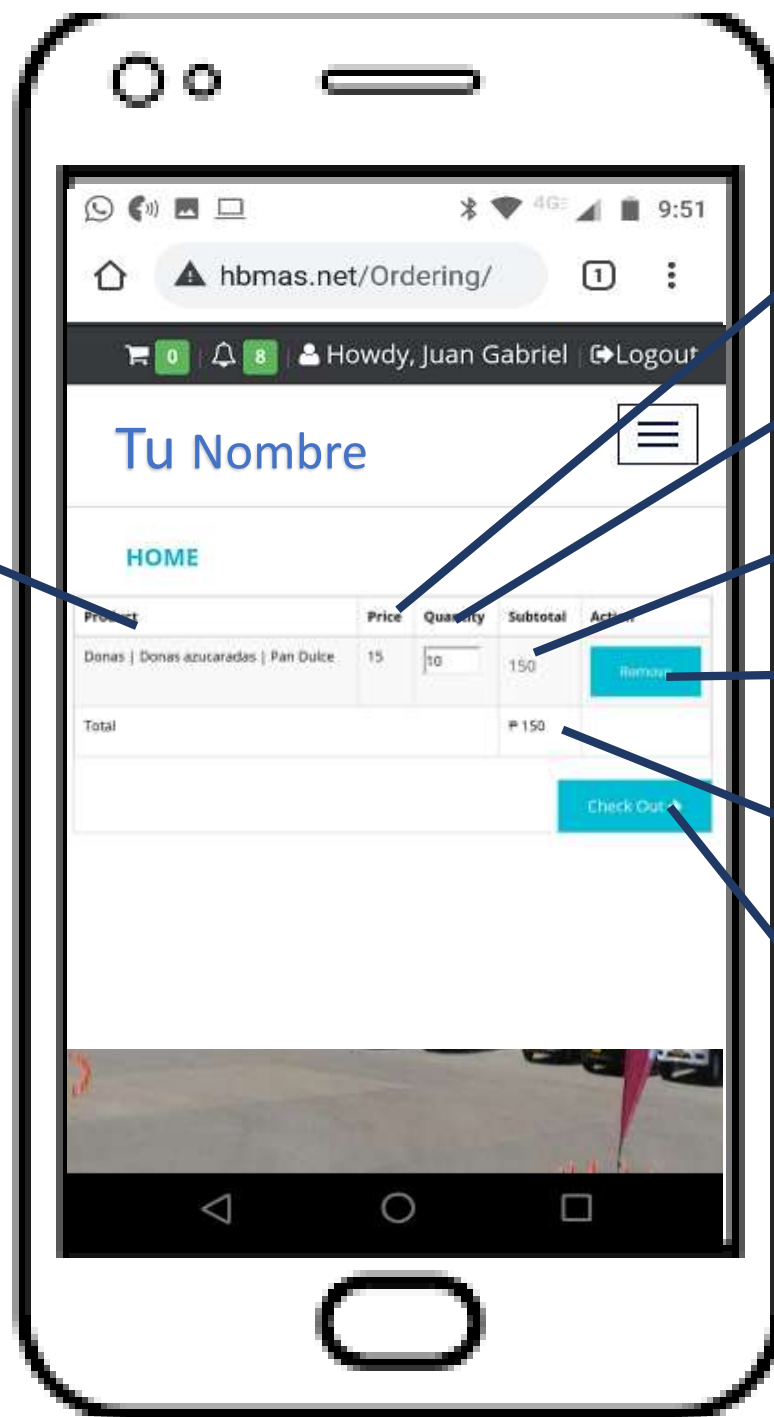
4G 9:51

hbmas.net/Ordering/

1

0 | 8 | Howdy, Juan Gabriel | Logout

Tu Nombre

HOME

| Product | Price | Quantity | Subtotal | Action |
|---|---|---|---|---|
| Donas \| Donas azucaradas \| Pan Dulce | 15 | 10 | 150 | Remove |
| Total | | | ₱ 150 | |

Check Out